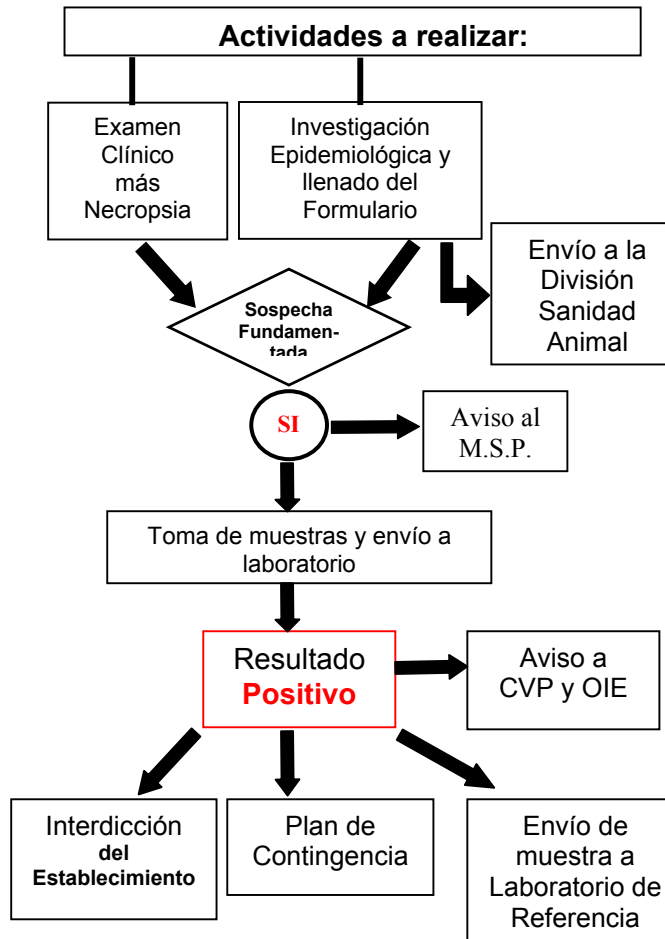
Actividades a realizar:

Examen Clínico más Necropsia

Investigación Epidemiológica y llenado del Formulario

Envío a la División Sanidad Animal

Sospecha Fundamentada

SI

Aviso al M.S.P.

Toma de muestras y envío a laboratorio

Resultado Positivo

Aviso a CVP y OIE

Interdicción del Establecimiento

Plan de Contingencia

Envío de muestra a Laboratorio de Referencia